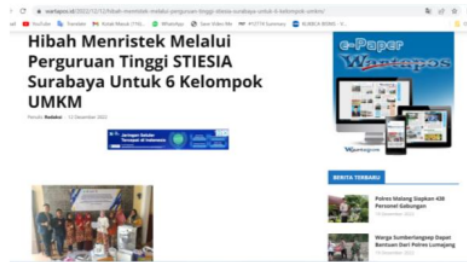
wartapos.id/2022/12/12/hibah-menristek-melalui-perguruan-tinggi-stiesia-surabaya-untuk-6-kelompok-umkm/

YouTube Translate Kolak Masuk (116)... WhatsApp Save Video Me... Summary KUBECK BOWS

Hibah Menristek Melalui Perguruan Tinggi STIESIA Surabaya Untuk 6 Kelompok UMKM

Penulis Redaksi — 12 Desember 2022

Jaringan Seluler Tercepat di Indonesia

e-Paper Wartapos

BERITA TERBARU

Polres Malang Siapkan 438 Personel Gabungan

12 Desember 2022

Warga Sumberlangsep Dapat Bantuan Dari Polres Lumajang

12 Desember 2022